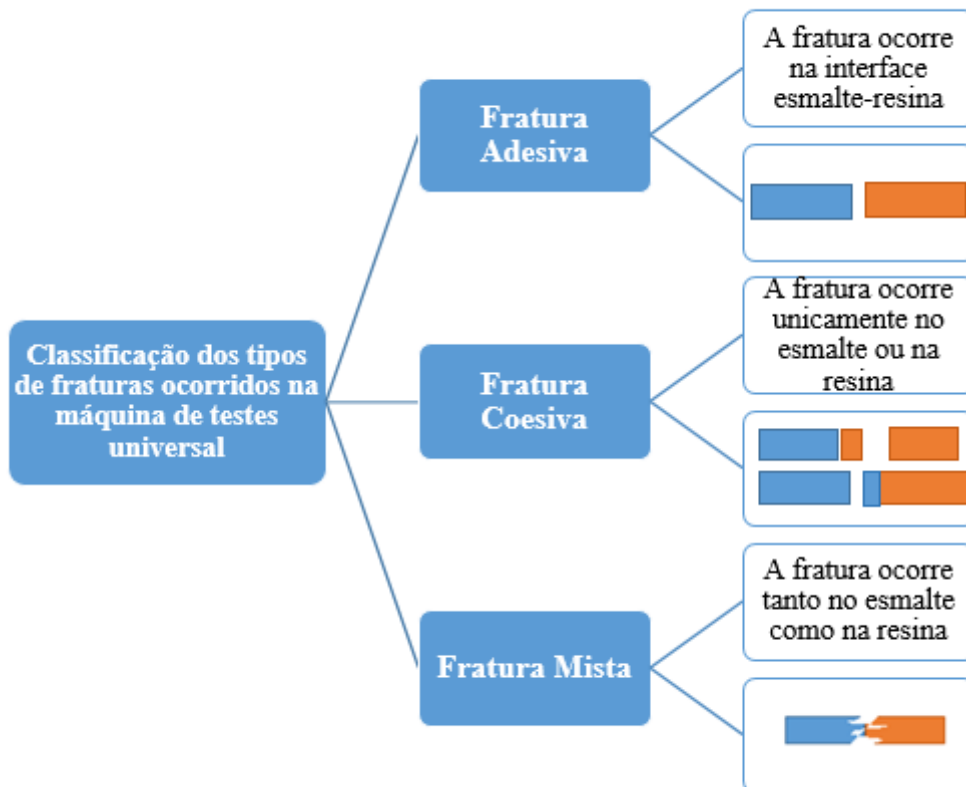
Classificação dos tipos de fraturas ocorridos na máquina de testes universal

Fratura Adesiva

A fratura ocorre na interface esmalte-resina

Fratura Coesiva

A fratura ocorre unicamente no esmalte ou na resina

Fratura Mista

A fratura ocorre tanto no esmalte como na resina